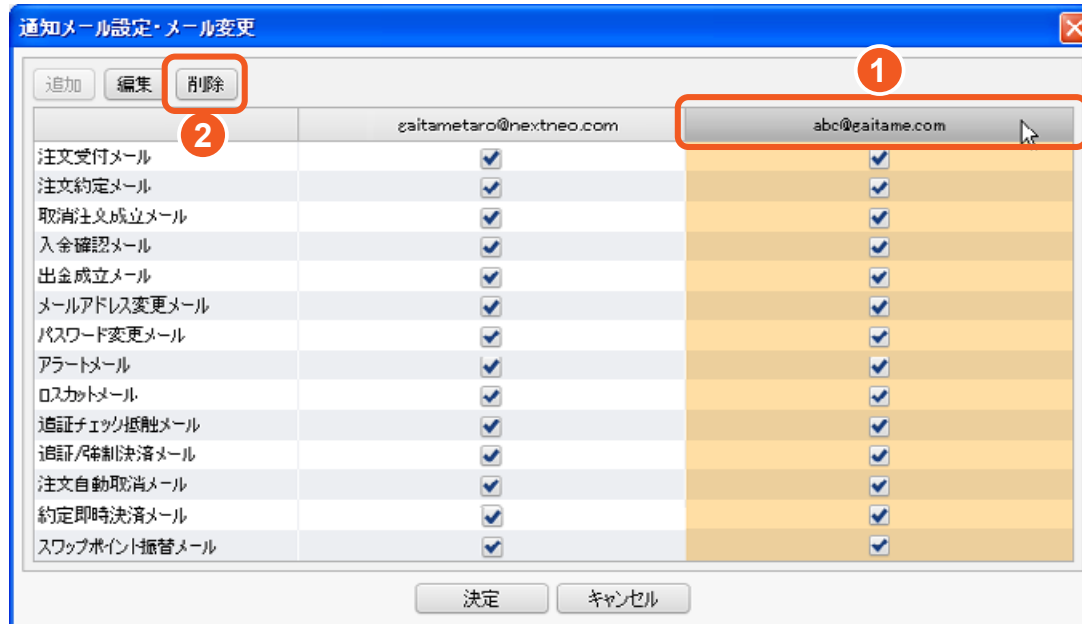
通知メール設定・メール変更

追加 編集 削除

1

2

| | gaitametaro@nextneo.com | abc@gaitame.com |
|---|---|---|
| 注文受付メール | ✔ | ✔ |
| 注文約定メール | ✔ | ✔ |
| 取消注文成立メール | ✔ | ✔ |
| 入金確認メール | ✔ | ✔ |
| 出金成立メール | ✔ | ✔ |
| メールアドレス変更メール | ✔ | ✔ |
| パスワード変更メール | ✔ | ✔ |
| アラートメール | ✔ | ✔ |
| ロスカットメール | ✔ | ✔ |
| 追証チェック抵触メール | ✔ | ✔ |
| 追証/強制決済メール | ✔ | ✔ |
| 注文自動取消メール | ✔ | ✔ |
| 約定即時決済メール | ✔ | ✔ |
| スワップポイント振替メール | ✔ | ✔ |

決定 キャンセル